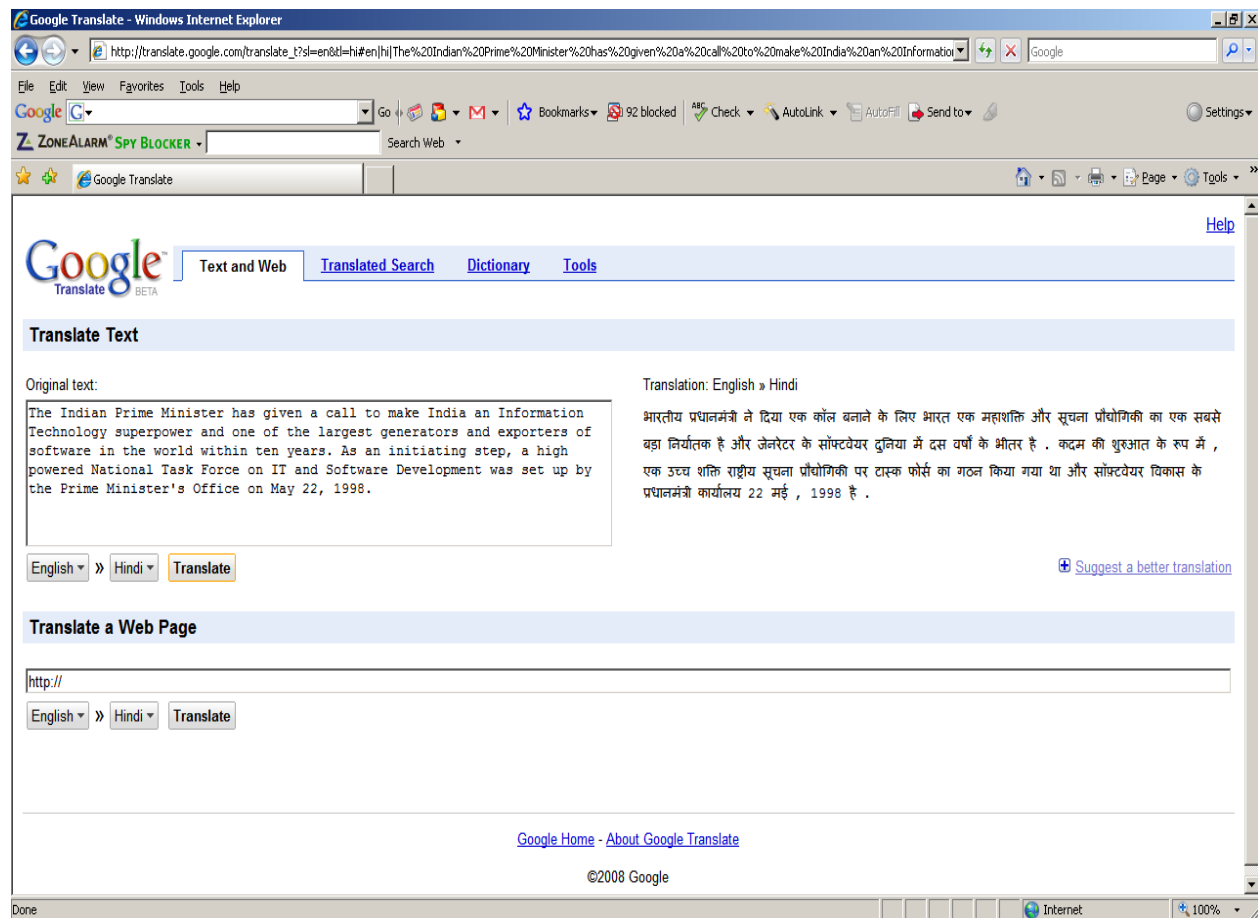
Google Translate - Windows Internet Explorer

http://translate.google.com/translate_t?sl=en&tl=hi#en|hi|The%20Indian%20Prime%20Minister%20has%20given%20a%20call%20to%20make%20India%20an%20Informatio

Google

File Edit View Favorites Tools Help

Google G Go Bookmarks 92 blocked Check AutoLink AutoFill Send to Settings

ZoneAlarm® Spy Blocker Search Web

Google Translate

Page Tools

Help

Google Translate BETA

Text and Web Translated Search Dictionary Tools

Translate Text

Original text:

The Indian Prime Minister has given a call to make India an Information Technology superpower and one of the largest generators and exporters of software in the world within ten years. As an initiating step, a high powered National Task Force on IT and Software Development was set up by the Prime Minister's Office on May 22, 1998.

English » Hindi Translate

Translation: English » Hindi

भारतीय प्रधानमंत्री ने दिया एक कॉल बनाने के लिए भारत एक महाशक्ति और सूचना प्रौद्योगिकी का एक सबसे बड़ा निर्यातक है और जेनरेटर के सॉफ्टवेयर दुनिया में दस वर्षों के भीतर है . कदम की शुरुआत के रूप में , एक उच्च शक्ति राष्ट्रीय सूचना प्रौद्योगिकी पर टास्क फोर्स का गठन किया गया था और सॉफ्टवेयर विकास के प्रधानमंत्री कार्यालय 22 मई , 1998 है .

Suggest a better translation

Translate a Web Page

http://

English » Hindi Translate

Google Home - About Google Translate

©2008 Google

Done Internet 100%